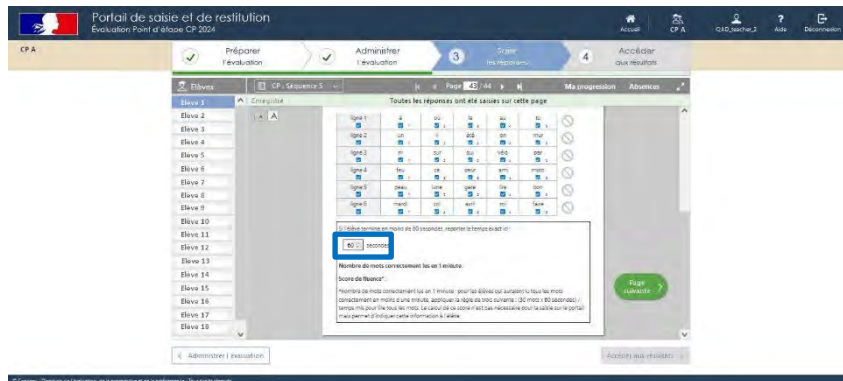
Portail de saisie et de restitution
Évaluation Point d'étape CP 2024

Accueil
CP A
Q4D_teacher_2
Aide
Déconnexion

CP A

Préparer l'évaluation
Administrer l'évaluation
3 Saisir les réponses
4 Accéder aux résultats

Élèves
CP - Séquence 5
Page 43 / 44
Ma progression
Absences

Élève 1
Élève 2
Élève 3
Élève 4
Élève 5
Élève 6
Élève 7
Élève 8
Élève 9
Élève 10
Élève 11
Élève 12
Élève 13
Élève 14
Élève 15
Élève 16
Élève 17
Élève 18

Enregistré
Toutes les réponses ont été saisies sur cette page

A A

| ligne 1 | à | du | le | au | tu |
|---|---|---|---|---|---|
| ligne 2 | un | il | été | on | mur |
| ligne 3 | ni | sur | ou | vélo | par |
| ligne 4 | feu | ce | peur | ami | mots |
| ligne 5 | peau | lune | gele | lire | bon |
| ligne 6 | merci | col | avril | roi | faire |

Si l'élève termine en moins de 60 secondes, reporter le temps exact ici :
60 secondes

Nombre de mots correctement lus en 1 minute.

Score de fluence* :
*Nombre de mots correctement lus en 1 minute ; pour les élèves qui auraient lu tous les mots correctement en moins d'une minute, appliquer la règle de trois suivante : (30 mots x 60 secondes) / temps mis pour lire tous les mots. Le calcul de ce score n'est pas nécessaire pour la saisie sur le portail mais permet d'indiquer cette information à l'élève.

Page suivante

Administrer l'évaluation
Accéder aux résultats